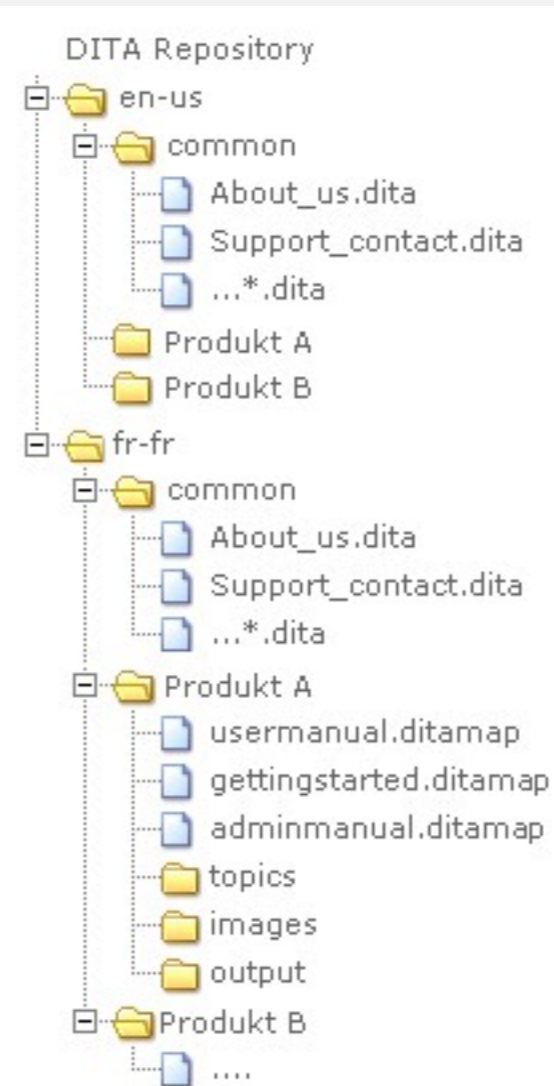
DITA Repository
en-us
common
About_us.dita
Support_contact.dita
...*.dita
Produkt A
Produkt B
fr-fr
common
About_us.dita
Support_contact.dita
...*.dita
Produkt A
usermanual.ditamap
gettingstarted.ditamap
adminmanual.ditamap
topics
images
output
Produkt B
....